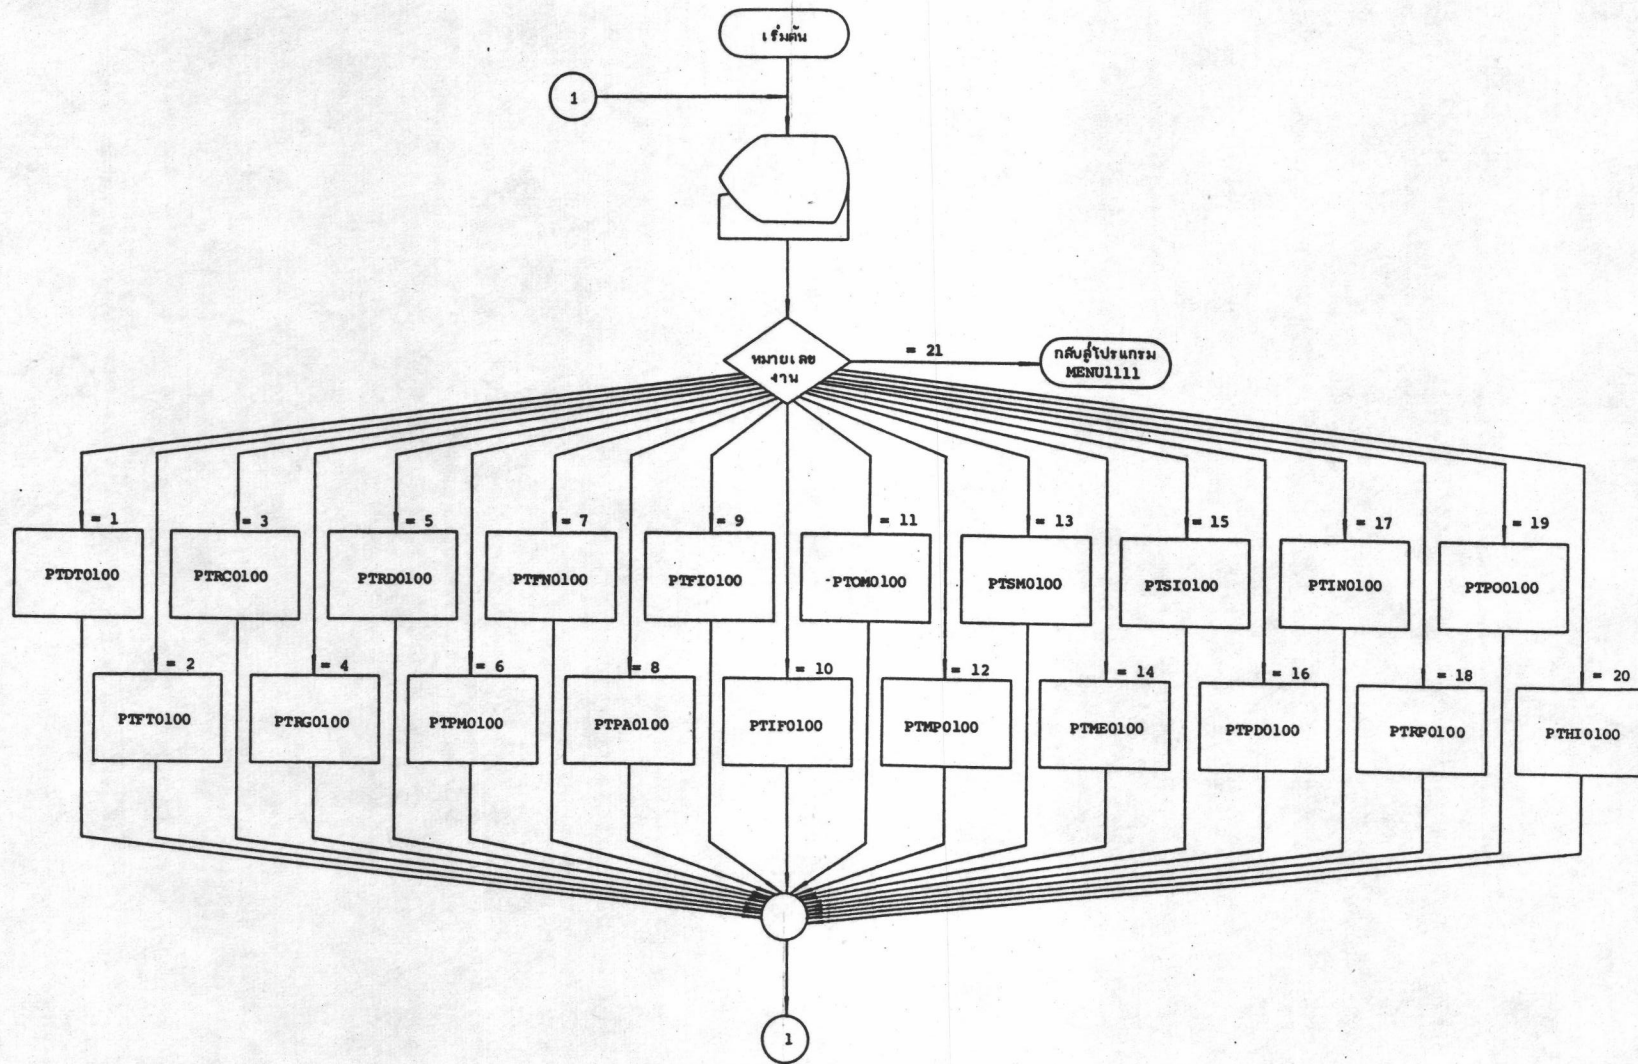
เริ่มต้น

1

หมายเลขงาน

= 21

กลับสู่โปรแกรม MENU1111

= 1
PTDT0100

= 3
PTRC0100

= 5
PTRD0100

= 7
PTFN0100

= 9
PTFI0100

= 11
PTOM0100

= 13
PTSM0100

= 15
PTSI0100

= 17
PTIN0100

= 19
PTPO0100

= 2
PTFT0100

= 4
PTRG0100

= 6
PTPM0100

= 8
PTPA0100

= 10
PTIF0100

= 12
PTMP0100

= 14
PTME0100

= 16
PTPD0100

= 18
PTRP0100

= 20
PTHI0100

1